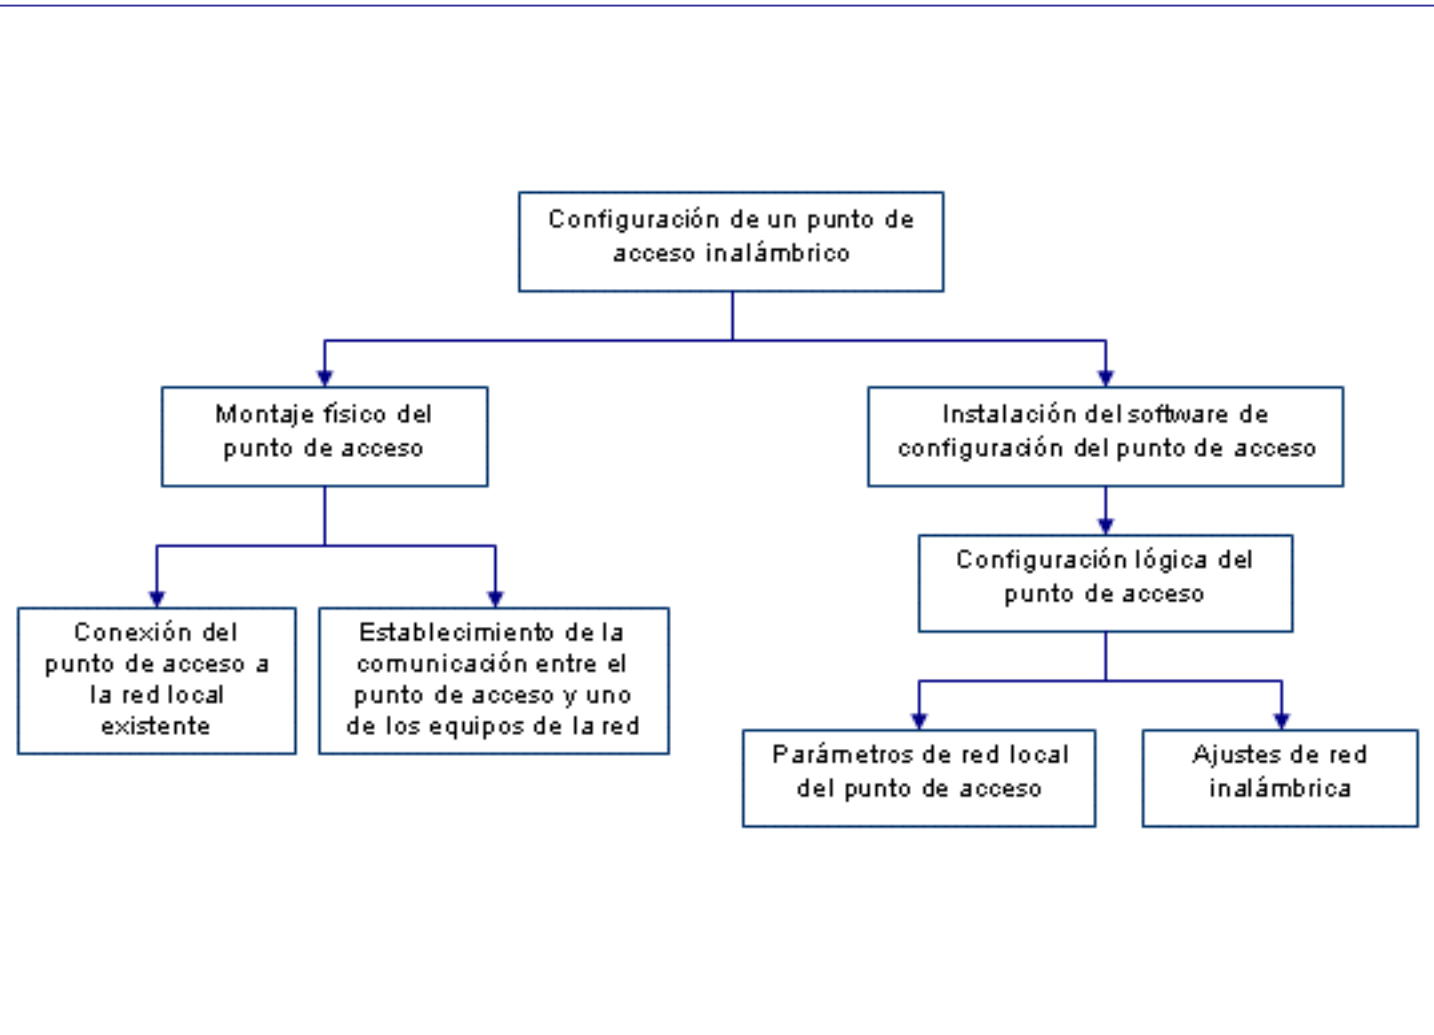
Configuración de un punto de acceso inalámbrico

Montaje físico del punto de acceso

Instalación del software de configuración del punto de acceso

Conexión del punto de acceso a la red local existente

Establecimiento de la comunicación entre el punto de acceso y uno de los equipos de la red

Configuración lógica del punto de acceso

Parámetros de red local del punto de acceso

Ajustes de red inalámbrica